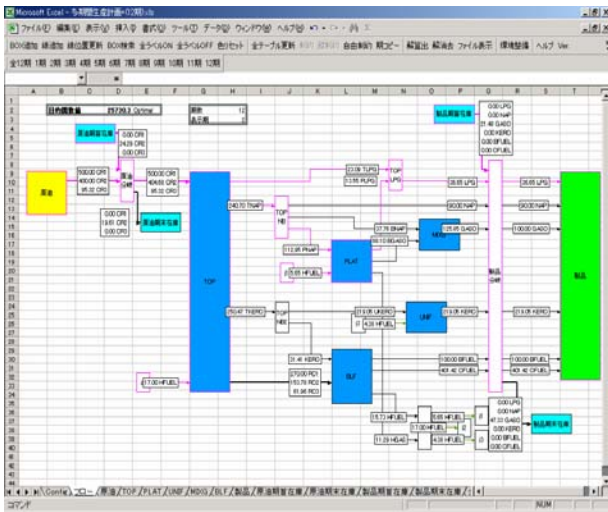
Microsoft Excel - 多期間生産計画-02期.xls

ファイル(F) 編集(E) 表示(V) 挿入(I) 書式(O) ツール(T) データ(D) ウィンドウ(W) ヘルプ(H)

BOX追加 線追加 線位置更新 BOX検索 全ラベルON 全ラベルOFF 色リセット 全テーブル更新 自由制約 期コピー 解出 解消去 ファイル表示 環境整備 ヘルプ Ver.

全12期 1期 2期 3期 4期 5期 6期 7期 8期 9期 10期 11期 12期

目的関数値 25730.3 Optimal

期数 12
表示期 0

原油期首在庫

0.00 CR1
24.29 CR2
0.00 CR3

原油

500.00 CR1
400.00 CR2
95.32 CR3

原油分岐

500.00 CR1
404.60 CR2
95.32 CR3

0.00 CR1
19.61 CR2
0.00 CR3

原油期末在庫

TOP

23.09 TLPG
3.56 PLPG

TOP LPG

540.70 TNAP

TOP NAP

112.95 PNAP

0.00 HFUEL

PLAT

27.78 BNAP
50.13 BGASO

MIXG

250.47 TKERO

TOP KERO

0.00

4.38 HFUEL

213.05 UKERO

UNF

31.46 KERO

270.00 RD1
153.78 RD2
85.98 RD3

BLF

17.00 HFUEL

15.72 HFUEL

11.29 HGAS

製品期首在庫

0.00 LPG
0.00 NAP
21.48 GASO
0.00 KERO
0.00 BFUEL
0.00 CFUEL

製品分岐

26.65 LPG
90.00 NAP
125.65 GASO
213.05 KERO
130.00 BFUEL
400.42 CFUEL

26.65 LPG
90.00 NAP
100.00 GASO
213.05 KERO
130.00 BFUEL
400.42 CFUEL

製品

0.00 LPG
0.00 NAP
47.33 GASO
0.00 KERO
0.00 BFUEL
0.00 CFUEL

製品期末在庫

6.65 HFUEL
17.00 HFUEL
4.38 HFUEL

Contl / フロー / 原油 / TOP / PLAT / UNF / MIXG / BLF / 製品 / 原油期首在庫 / 原油期末在庫 / 製品期首在庫 / 製品期末在庫

コマンド

NUM